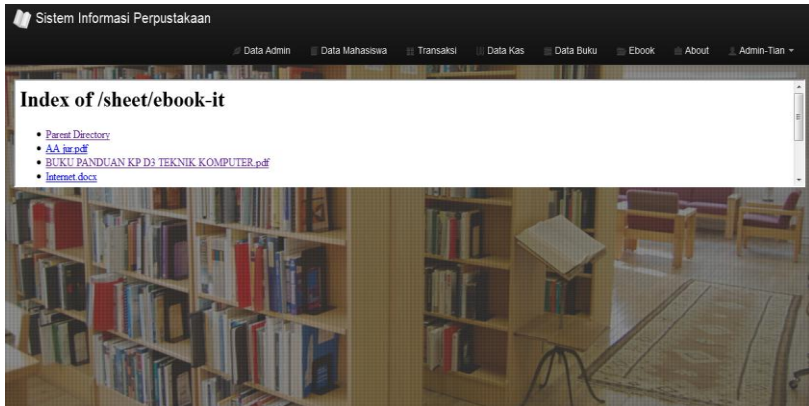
Sistem Informasi Perpustakaan

Data Admin Data Mahasiswa Transaksi Data Kas Data Buku Ebook About Admin-Tian

Index of /sheet/ebook-it

- Parent Directory
- AA jar.pdf
- BUKU PANDUAN KP D3 TEKNIK KOMPUTER.pdf
- Internet.docx